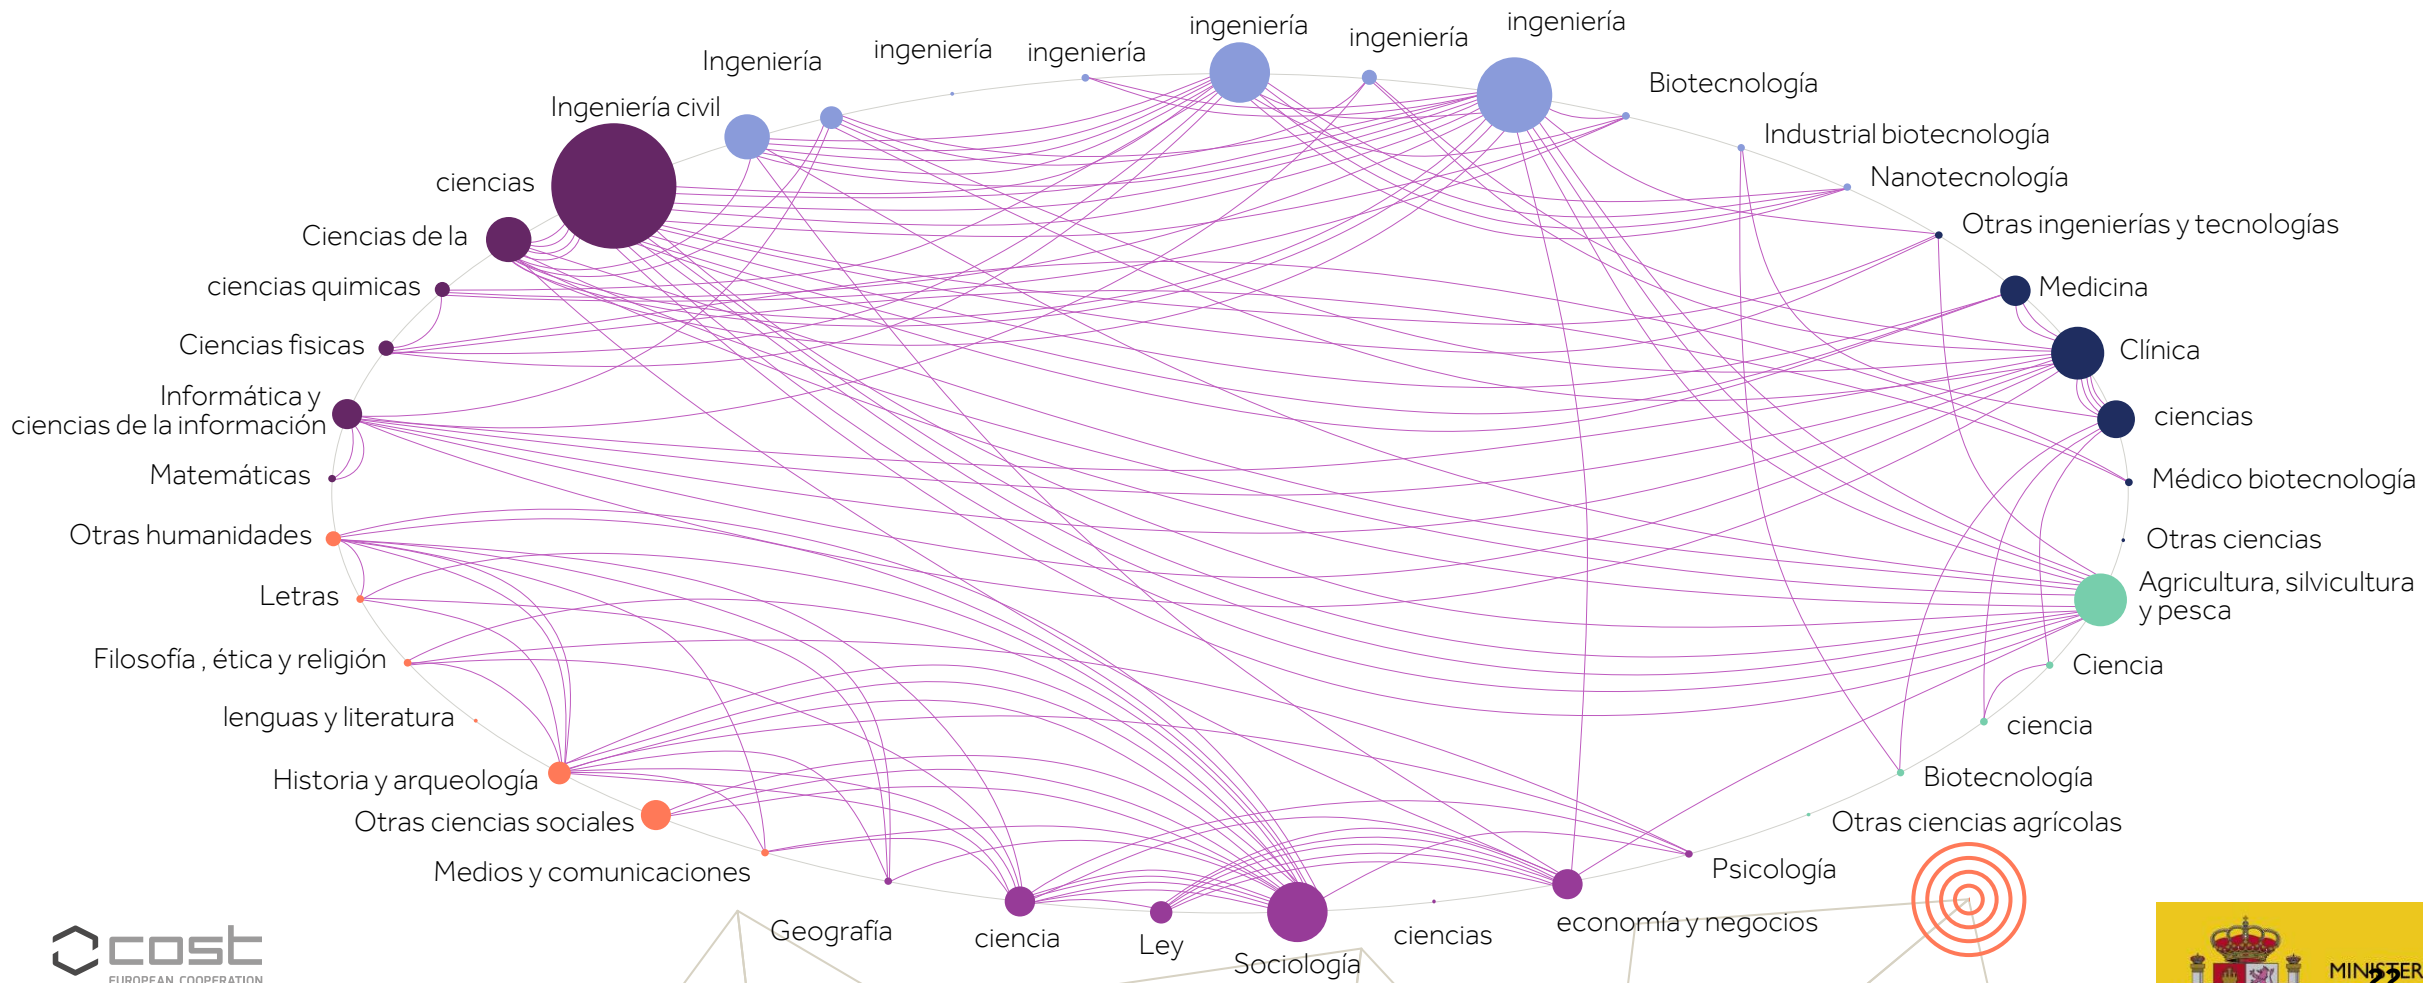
Ingeniería civil
Ingeniería
ingeniería
ingeniería
ingeniería
ingeniería
ingeniería
Biotecnología
Industrial biotecnología
Nanotecnología
Otras ingenierías y tecnologías
Medicina
Clínica
ciencias
Médico biotecnología
Otras ciencias
Agricultura, silvicultura y pesca
Ciencia
ciencia
Biotecnología
Otras ciencias agrícolas
Psicología
economía y negocios
ciencias
Sociología
Ley
ciencia
Geografía
Medios y comunicaciones
Otras ciencias sociales
Historia y arqueología
lenguas y literatura
Filosofía , ética y religión
Letras
Otras humanidades
Matemáticas
Informática y ciencias de la información
Ciencias fisicas
ciencias quimicas
Ciencias de la
ciencias
cost
EUROPEAN COOPERATION
MINISTER